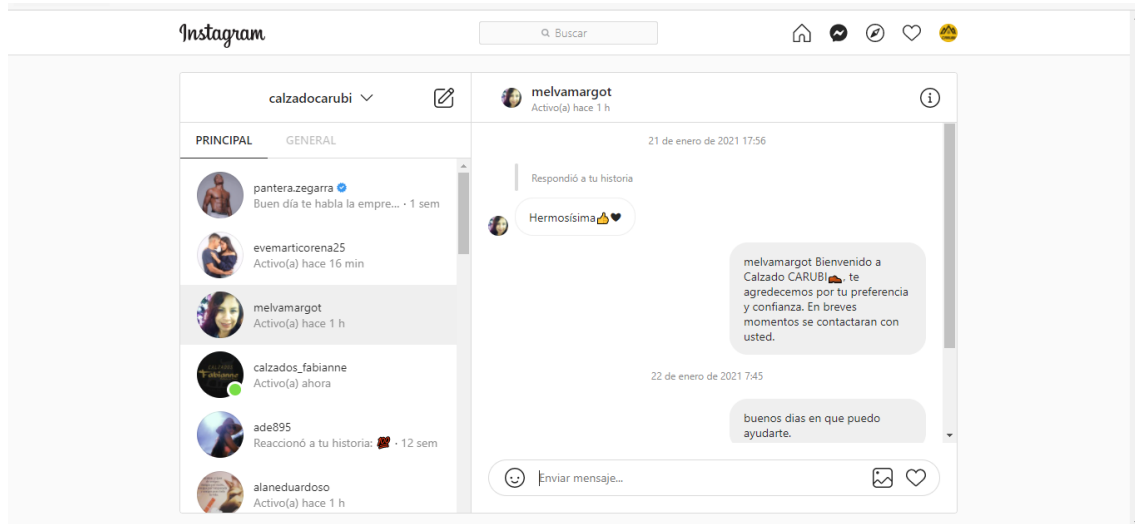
Instagram

Buscar

calzadocarubi

PRINCIPAL GENERAL

pantera.zegarra
Buen día te habla la empre... · 1 sem

evemarticorena25
Activo(a) hace 16 min

melvamargot
Activo(a) hace 1 h

calzados_fabianne
Activo(a) ahora

ade895
Reaccionó a tu historia: · 12 sem

alaneduardoso
Activo(a) hace 1 h

melvamargot
Activo(a) hace 1 h

21 de enero de 2021 17:56

Respondió a tu historia

Hermosísima👍🖤

melvamargot Bienvenido a Calzado CARUBI👞, te agredecemos por tu preferencia y confianza. En breves momentos se contactaran con usted.

22 de enero de 2021 7:45

buenos dias en que puedo ayudarte.

Enviar mensaje...